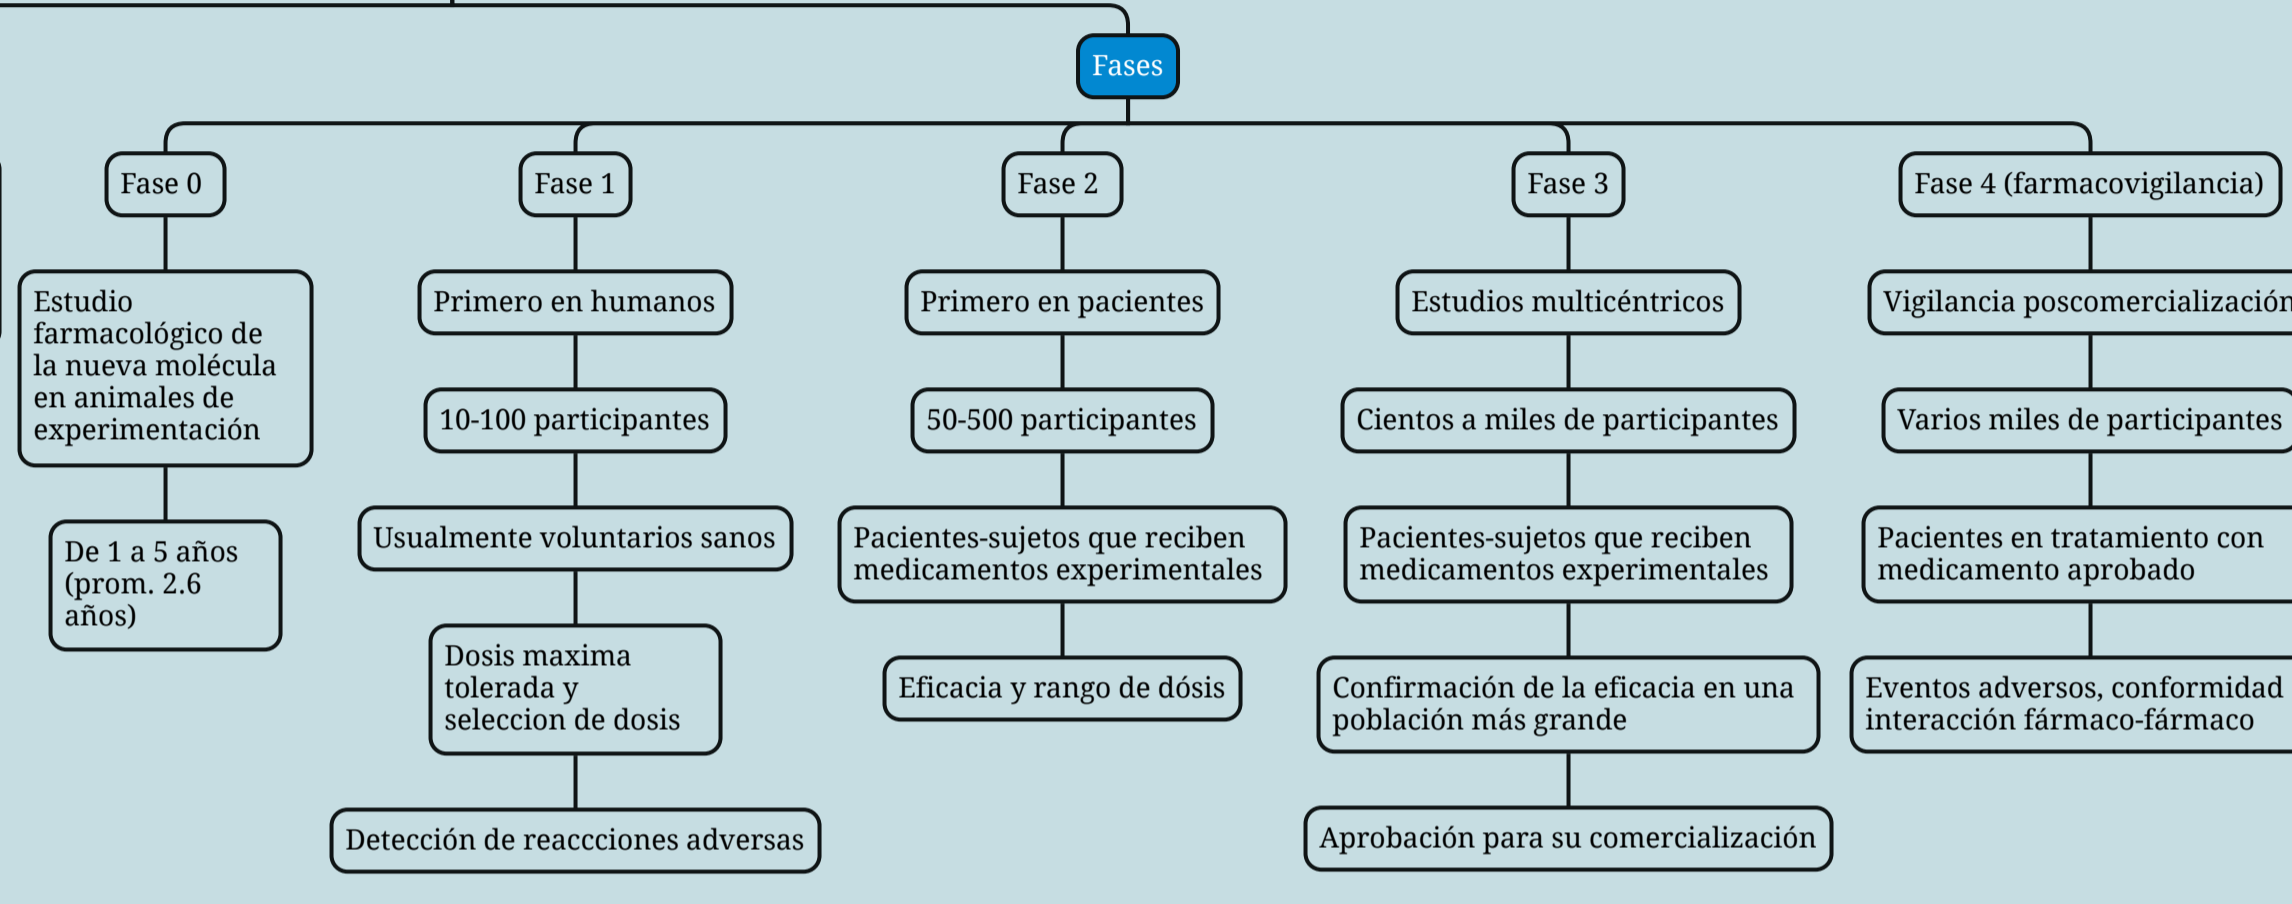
Fases

Fase 0

Estudio farmacológico de la nueva molécula en animales de experimentación

De 1 a 5 años (prom. 2.6 años)

Fase 1

Primero en humanos

10-100 participantes

Usualmente voluntarios sanos

Dosis maxima tolerada y seleccion de dosis

Detección de reaccciones adversas

Fase 2

Primero en pacientes

50-500 participantes

Pacientes-sujetos que reciben medicamentos experimentales

Eficacia y rango de dósis

Fase 3

Estudios multicéntricos

Cientos a miles de participantes

Pacientes-sujetos que reciben medicamentos experimentales

Confirmación de la eficacia en una población más grande

Aprobación para su comercialización

Fase 4 (farmacovigilancia)

Vigilancia poscomercializació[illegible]

Varios miles de participantes

Pacientes en tratamiento con medicamento aprobado

Eventos adversos, conformidad interacción fármaco-fármaco